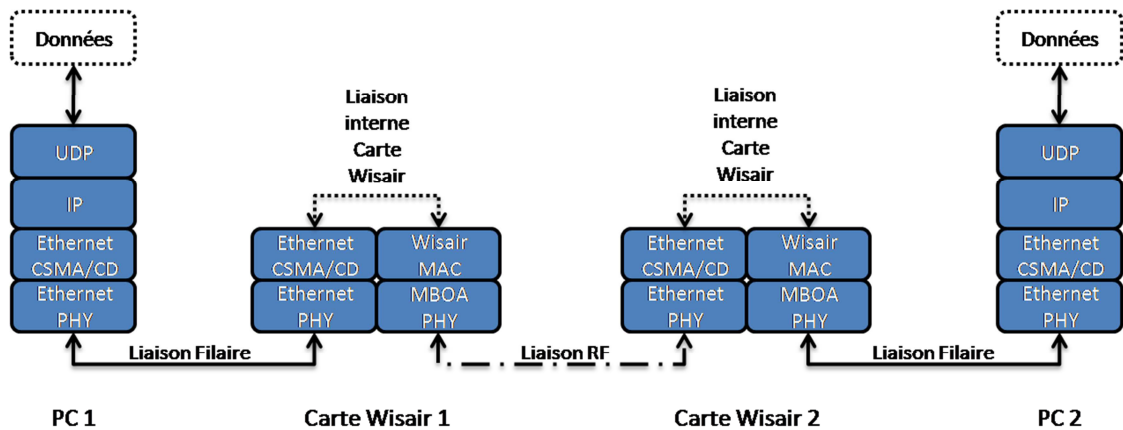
Données

UDP
IP
Ethernet CSMA/CD
Ethernet PHY

Liaison interne Carte Wisair

Ethernet CSMA/CD
Ethernet PHY
Wisair MAC
MBOA PHY

Liaison interne Carte Wisair

Ethernet CSMA/CD
Ethernet PHY
Wisair MAC
MBOA PHY

Données

UDP
IP
Ethernet CSMA/CD
Ethernet PHY

Liaison Filaire
Liaison RF
Liaison Filaire

PC 1
Carte Wisair 1
Carte Wisair 2
PC 2